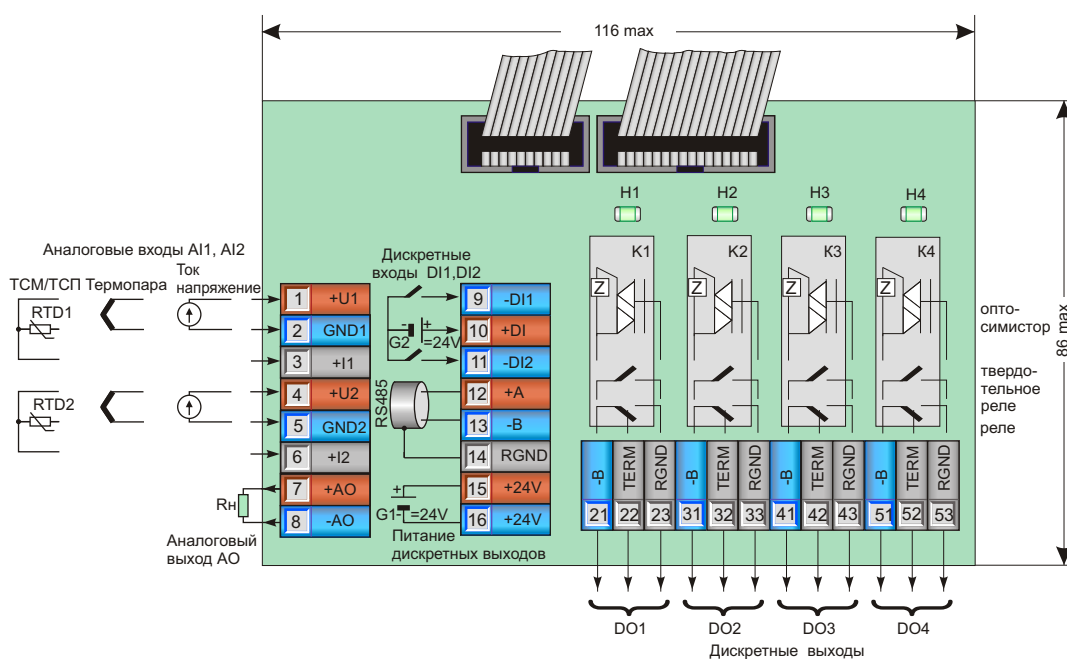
116 max

86 max

H1 H2 H3 H4

K1 K2 K3 K4

Аналоговые входы AI1, AI2

ТСМ/ТСП Термопара Ток напряжение

RTD1

RTD2

Дискретные входы DI1,DI2

G2 =24V

RS485

G1 =24V

Rн

Аналоговый выход АО

Питание дискретных выходов

| 1 | +U1 |
|---|---|
| 2 | GND1 |
| 3 | +I1 |
| 4 | +U2 |
| 5 | GND2 |
| 6 | +I2 |
| 7 | +AO |
| 8 | -AO |

| 9 | -DI1 |
|---|---|
| 10 | +DI |
| 11 | -DI2 |
| 12 | +A |
| 13 | -B |
| 14 | RGND |
| 15 | +24V |
| 16 | +24V |

| -B | TERM | RGND | -B | TERM | RGND | -B | TERM | RGND | -B | TERM | RGND |
|---|---|---|---|---|---|---|---|---|---|---|---|
| 21 | 22 | 23 | 31 | 32 | 33 | 41 | 42 | 43 | 51 | 52 | 53 |

опто-симистор

твердо-тельное реле

реле

DO1 DO2 DO3 DO4

Дискретные выходы